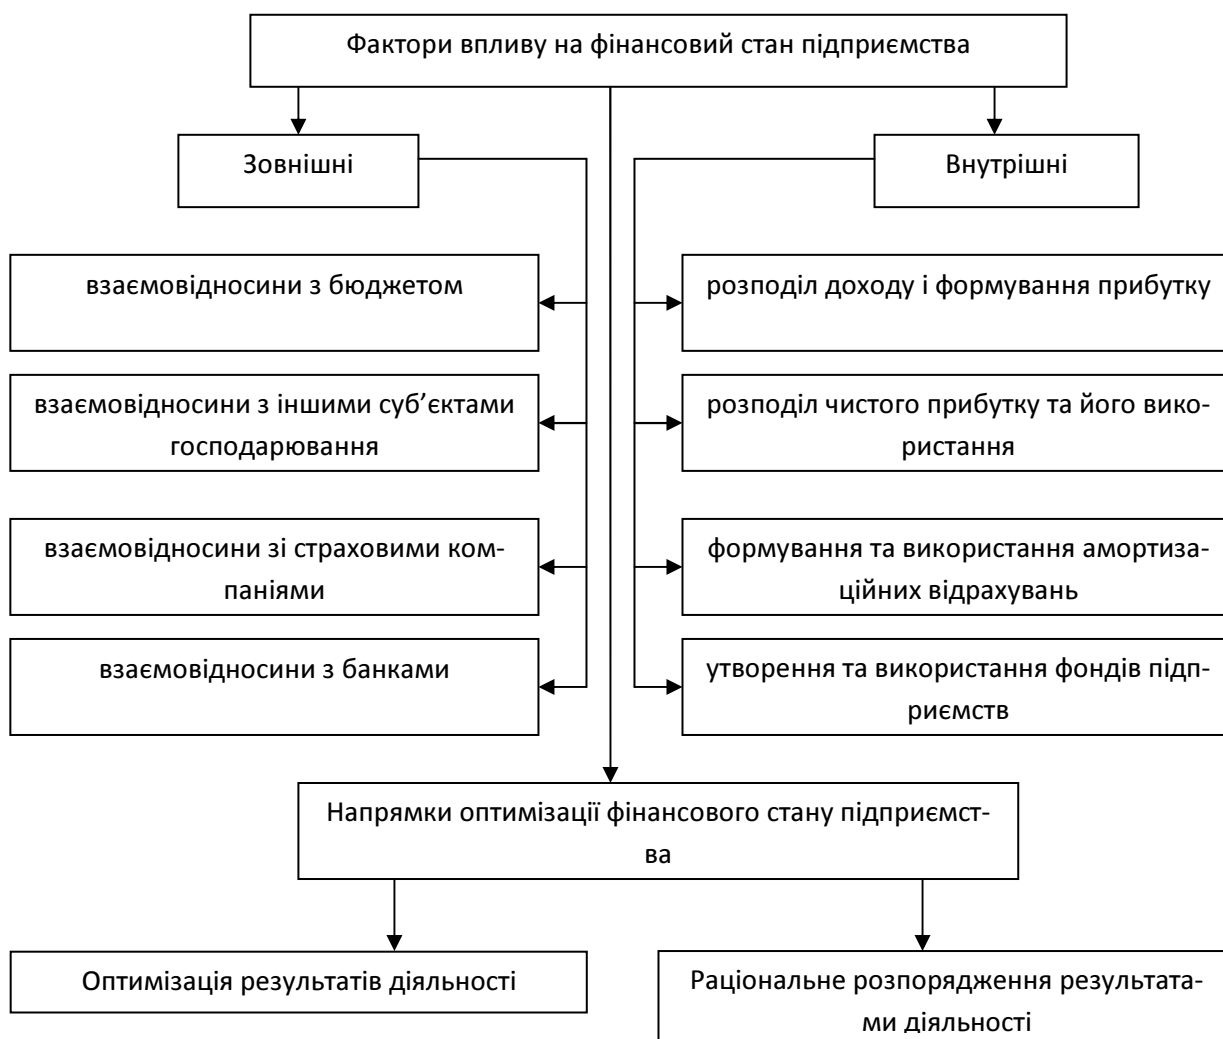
Фактори впливу на фінансовий стан підприємства

Зовнішні

Внутрішні

взаємовідносини з бюджетом

взаємовідносини з іншими суб’єктами господарювання

взаємовідносини зі страховими компаніями

взаємовідносини з банками

розподіл доходу і формування прибутку

розподіл чистого прибутку та його використання

формування та використання амортизаційних відрахувань

утворення та використання фондів підприємств

Напрямки оптимізації фінансового стану підприємства

Оптимізація результатів діяльності

Раціональне розпорядження результатами діяльності